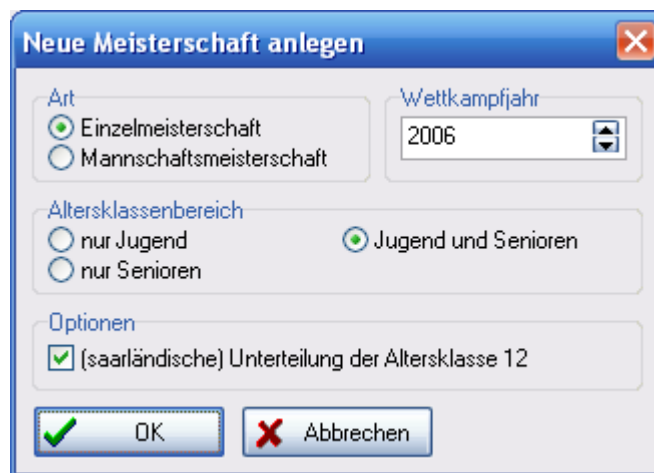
Neue Meisterschaft anlegen

Art
Einzelmeisterschaft
Mannschaftsmeisterschaft

Wettkampfjahr
2006

Altersklassenbereich
nur Jugend
nur Senioren
Jugend und Senioren

Optionen
(saarländische) Unterteilung der Altersklasse 12

OK
Abbrechen